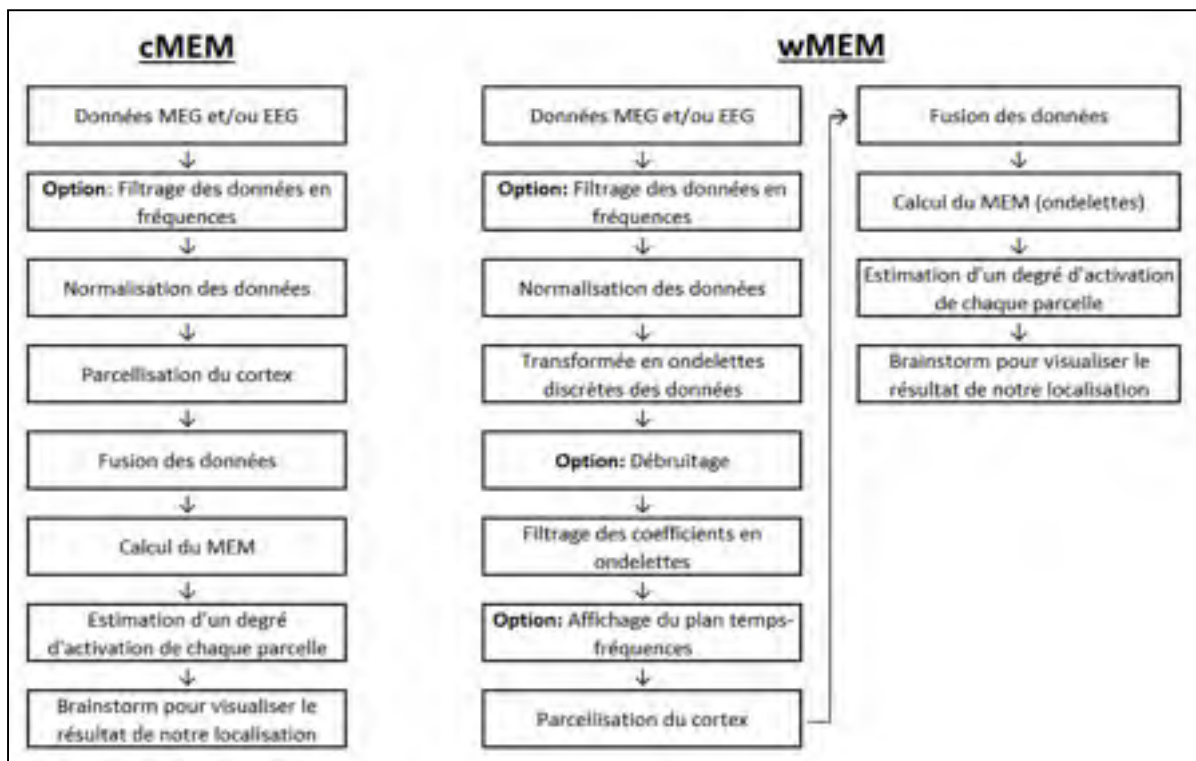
cMEM

Données MEG et/ou EEG

Option: Filtrage des données en fréquences

Normalisation des données

Parcellisation du cortex

Fusion des données

Calcul du MEM

Estimation d'un degré d'activation de chaque parcelle

Brainstorm pour visualiser le résultat de notre localisation

wMEM

Données MEG et/ou EEG

Option: Filtrage des données en fréquences

Normalisation des données

Transformée en ondelettes discrètes des données

Option: Débruitage

Filtrage des coefficients en ondelettes

Option: Affichage du plan temps-fréquences

Parcellisation du cortex

Fusion des données

Calcul du MEM (ondelettes)

Estimation d'un degré d'activation de chaque parcelle

Brainstorm pour visualiser le résultat de notre localisation